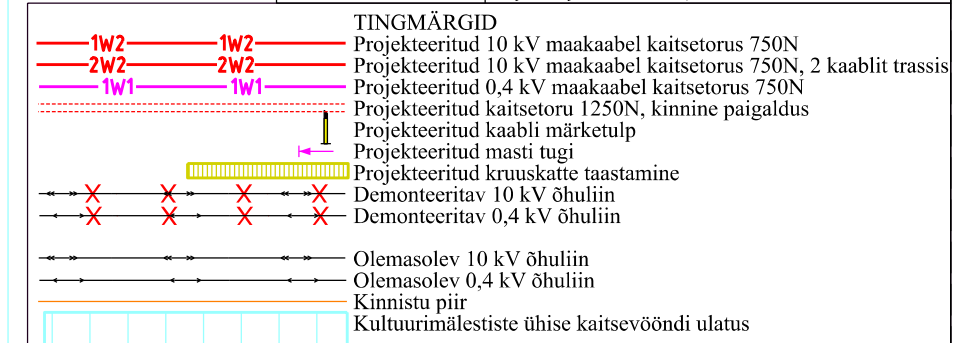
TINGMÄRGID

1W2 1W2 Projekteeritud 10 kV maakaabel kaitsetorus 750N

2W2 2W2 Projekteeritud 10 kV maakaabel kaitsetorus 750N, 2 kaablit trassis

1W1 1W1 Projekteeritud 0,4 kV maakaabel kaitsetorus 750N

Projekteeritud kaitsetoru 1250N, kinnine paigaldus

Projekteeritud kaabli märketulp

Projekteeritud masti tugi

Projekteeritud kruuskatte taastamine

Demonteeritav 10 kV õhuliin

Demonteeritav 0,4 kV õhuliin

Olemasolev 10 kV õhuliin

Olemasolev 0,4 kV õhuliin

Kinnistu piir

Kultuurimälestiste ühise kaitsevööndi ulatus